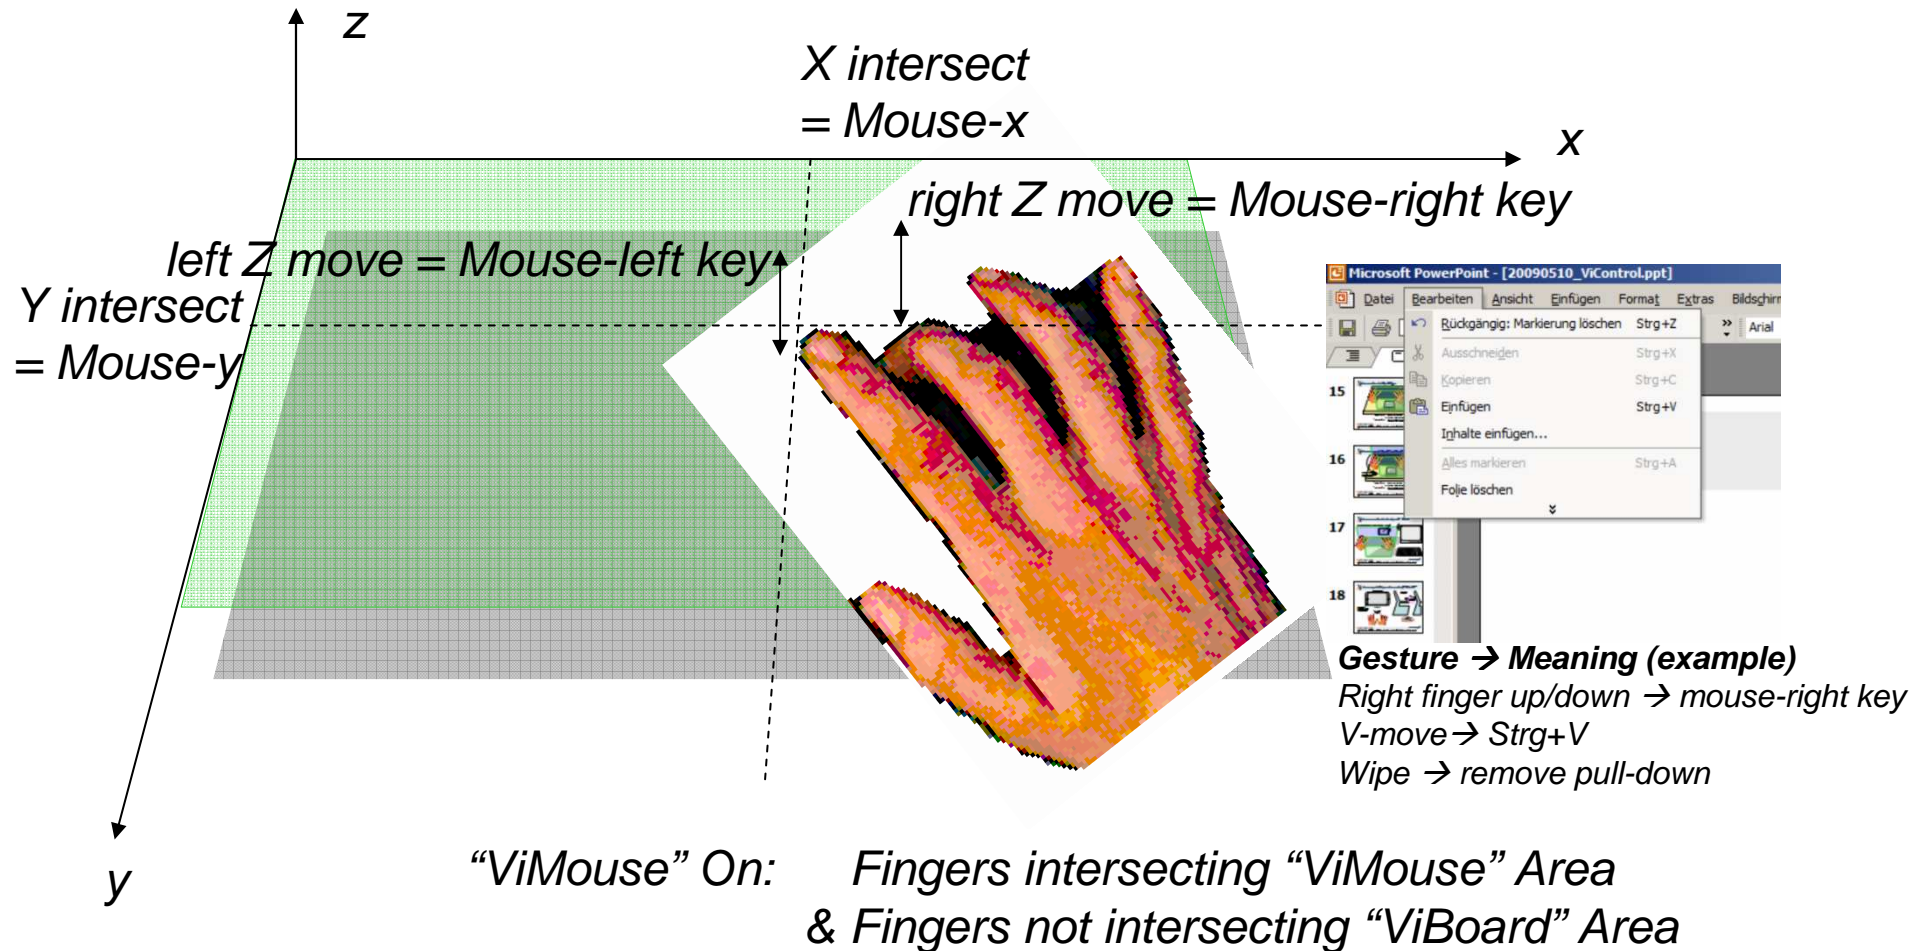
z

X intersect
= Mouse-x

x

right Z move = Mouse-right key

left Z move = Mouse-left key

Y intersect
= Mouse-y

Microsoft PowerPoint - [20090510_ViControl.ppt]

Datei Bearbeiten Ansicht Einfügen Format Extras Bildschirm

Rückgängig: Markierung löschen Strg+Z

Arial

Ausschneiden Strg+X

Kopieren Strg+C

Einfügen Strg+V

Inhalte einfügen...

Alles markieren Strg+A

Folie löschen

15

16

17

18

Gesture → Meaning (example)
Right finger up/down → mouse-right key
V-move→ Strg+V
Wipe → remove pull-down

y

“ViMouse” On: Fingers intersecting “ViMouse” Area
& Fingers not intersecting “ViBoard” Area